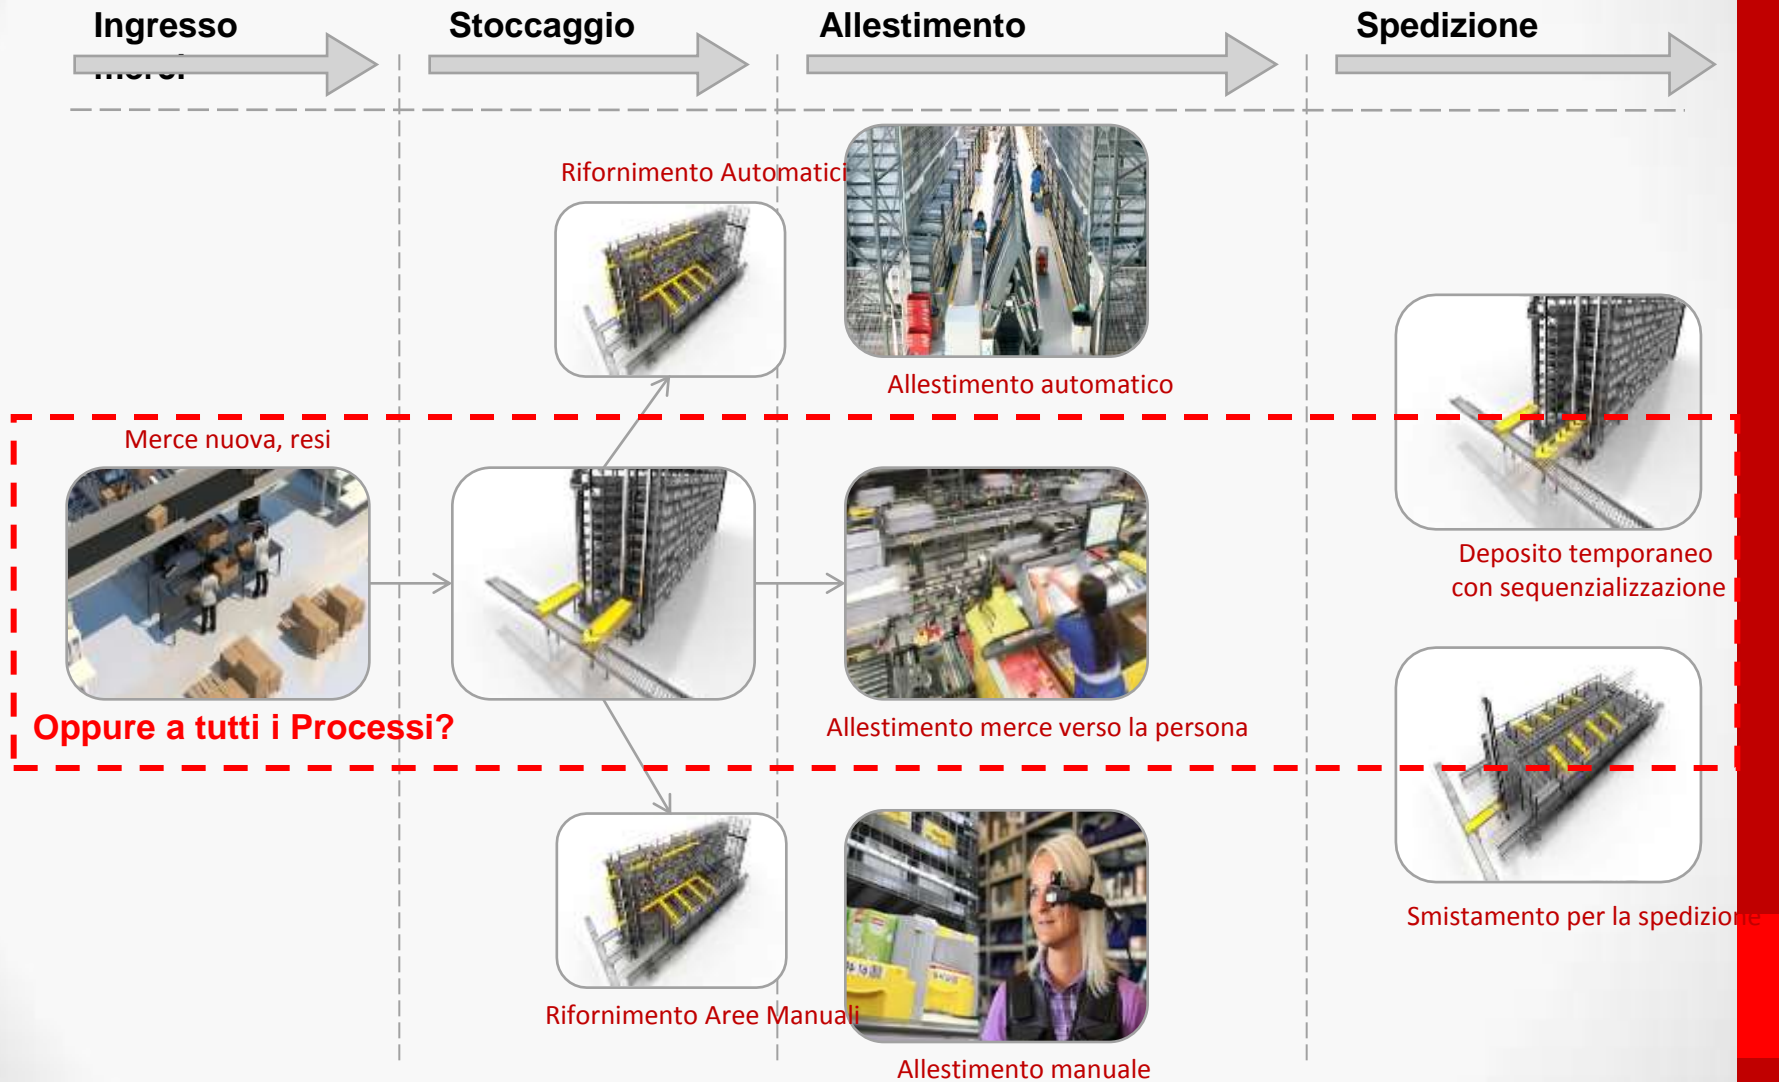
Ingresso merci

Stoccaggio

Allestimento

Spedizione

Rifornimento Automatici

Allestimento automatico

Merce nuova, resi

Deposito temporaneo con sequenzializzazione

Allestimento merce verso la persona

Oppure a tutti i Processi?

Smistamento per la spedizione

Rifornimento Aree Manuali

Allestimento manuale